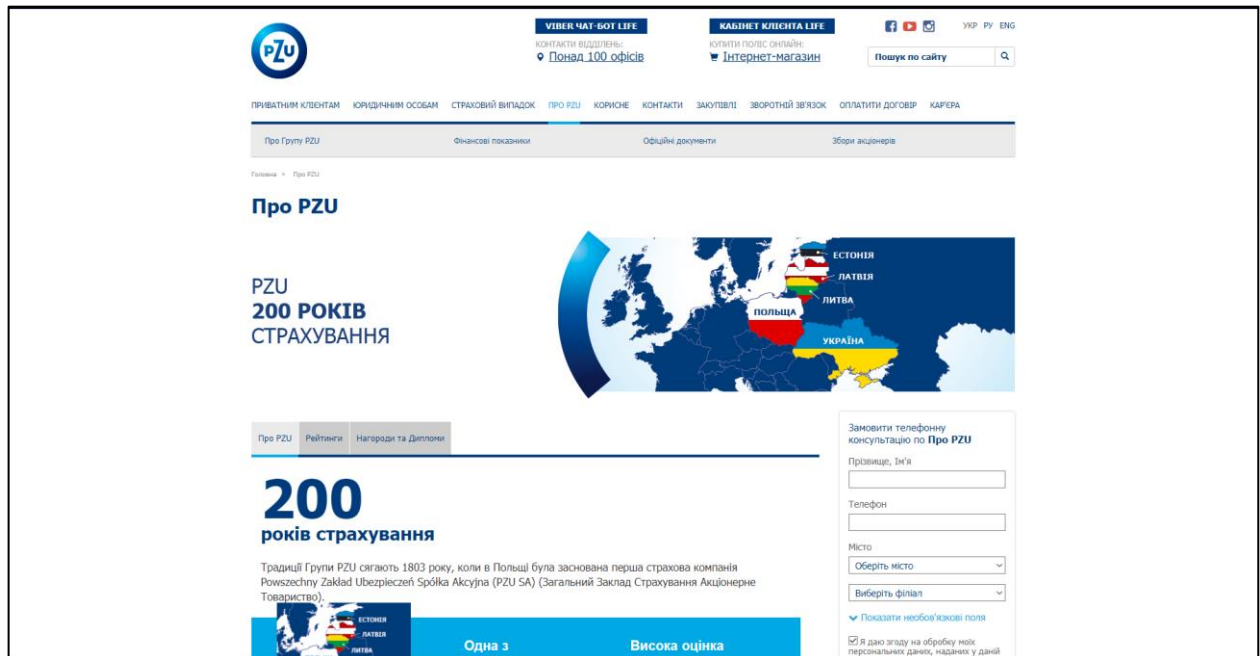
PZU

VIBER ЧАТ-БОТ LIFE
КОНТАКТИ ВІДДІЛЕНЬ:
Понад 100 офісів

КАБІНЕТ КЛІЄНТА LIFE
КУПИТИ ПОЛІС ОНЛАЙН:
Інтернет-магазин

УКР РУ ENG

Пошук по сайту

ПРИВАТНИМ КЛІЄНТАМ ЮРИДИЧНИМ ОСОБАМ СТРАХОВИЙ ВИПАДОК ПРО PZU КОРИСНЕ КОНТАКТИ ЗАКУПІВЛІ ЗВОРОТНІЙ ЗВ'ЯЗОК ОПЛАТИТИ ДОГОВІР КАР'ЄРА

Про Групу PZU | Фінансові показники | Офіційні документи | Збори акціонерів

Головна > Про PZU

Про PZU

PZU
200 РОКІВ
СТРАХУВАННЯ

ЕСТОНІЯ
ЛАТВІЯ
ЛИТВА
ПОЛЬЩА
УКРАЇНА

Про PZU | Рейтинги | Нагороди та Дипломи

200
років страхування

Традиції Групи PZU сягають 1803 року, коли в Польщі була заснована перша страхова компанія Powszechny Zakład Ubezpieczeń Spółka Akcyjna (PZU SA) (Загальний Заклад Страхування Акціонерне Товариство).

ЕСТОНІЯ
ЛАТВІЯ
ЛИТВА

Одна з

Висока оцінка

Замовити телефонну консультацію по Про PZU

Прізвище, Ім'я

Телефон

Місто

Оберіть місто

Виберіть філіал

Показати необов'язкові поля

Я даю згоду на обробку моїх персональних даних, наданих у даній